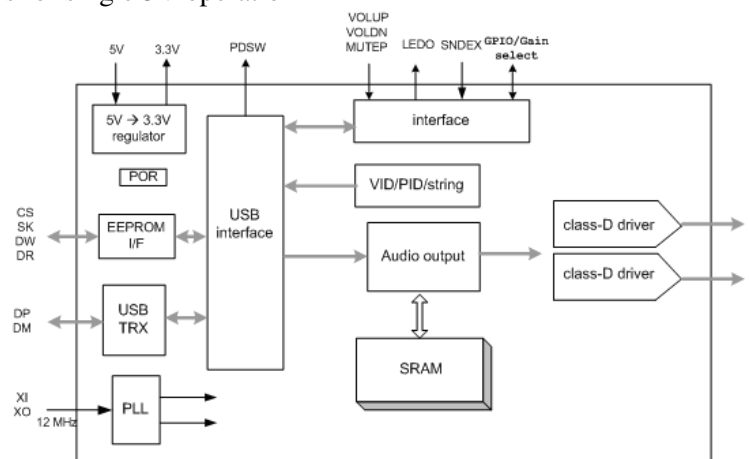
5V
3.3V
PDSW
VOLUP
VOLDN
MUTEP
LEDO
SNDEX
GPIO/Gain select
5V → 3.3V regulator
interface
POR
VID/PID/string
CS
SK
DW
DR
EEPROM I/F
USB interface
class-D driver
Audio output
class-D driver
DP
DM
USB TRX
SRAM
XI
XO
12 MHz
PLL